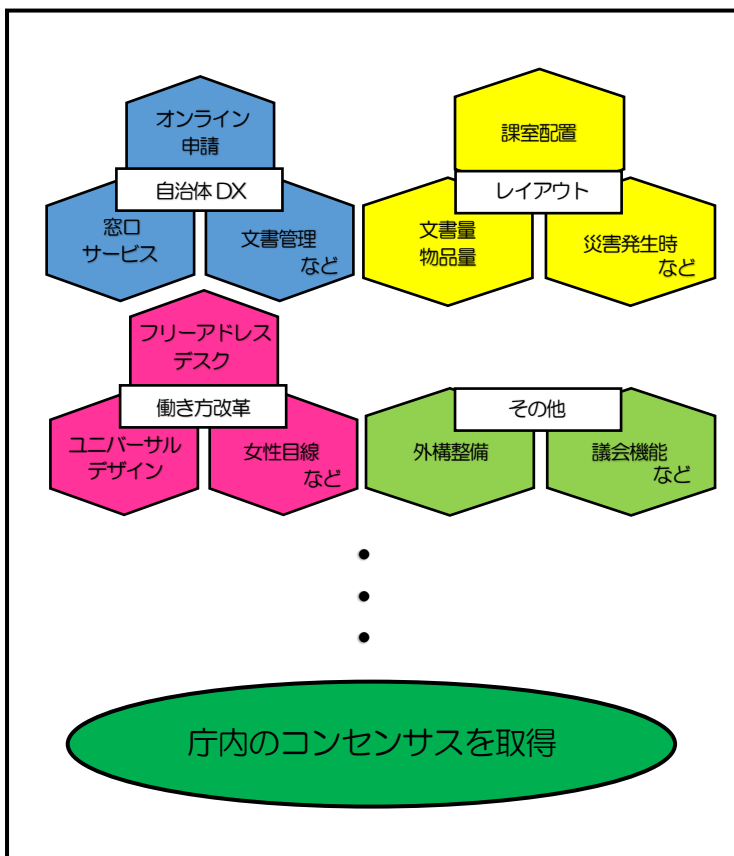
オンライン
申請

自治体DX

窓口
サービス

文書管理
など

課室配置

レイアウト

文書量
物品量

災害発生時
など

フリーアドレス
デスク

働き方改革

ユニバーサル
デザイン

女性目線
など

その他

外構整備

議会機能
など

•
•
•

庁内のコンセンサスを取得